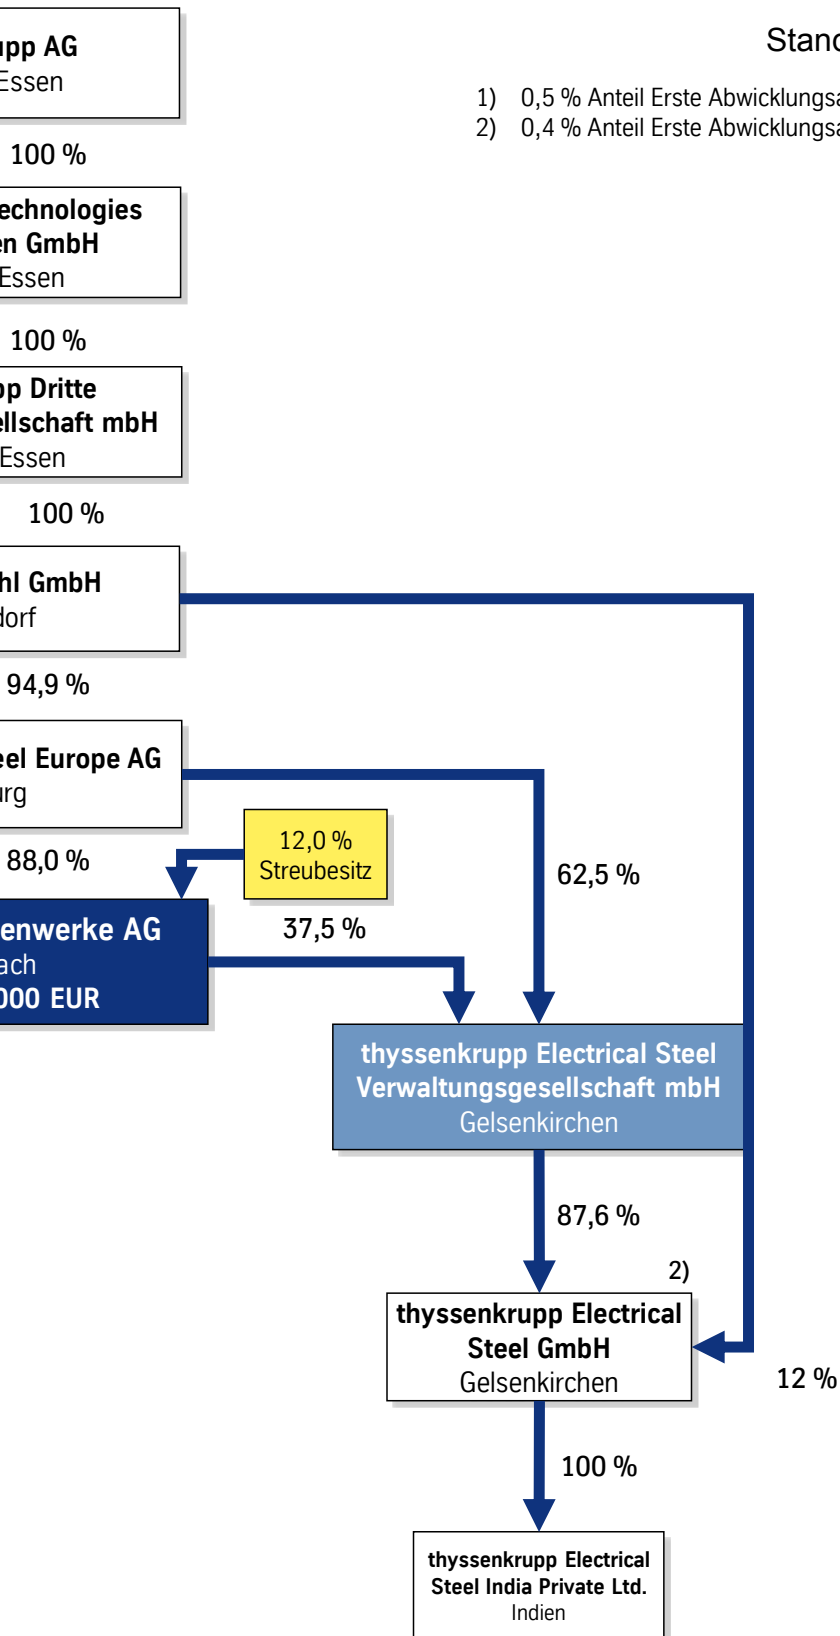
upp AG
Essen

100 %

echnologies
en GmbH
Essen

100 %

pp Dritte
ellschaft mbH
Essen

100 %

hl GmbH
dorf

94,9 %

eel Europe AG
urg

88,0 %

12,0 %
Streubesitz

enwerke AG
ach
000 EUR

37,5 %

62,5 %

Stand

1) 0,5 % Anteil Erste Abwicklungsa
2) 0,4 % Anteil Erste Abwicklungsa

thyssenkrupp Electrical Steel
Verwaltungsgesellschaft mbH
Gelsenkirchen

87,6 %

2)

thyssenkrupp Electrical
Steel GmbH
Gelsenkirchen

12 %

100 %

thyssenkrupp Electrical
Steel India Private Ltd.
Indien